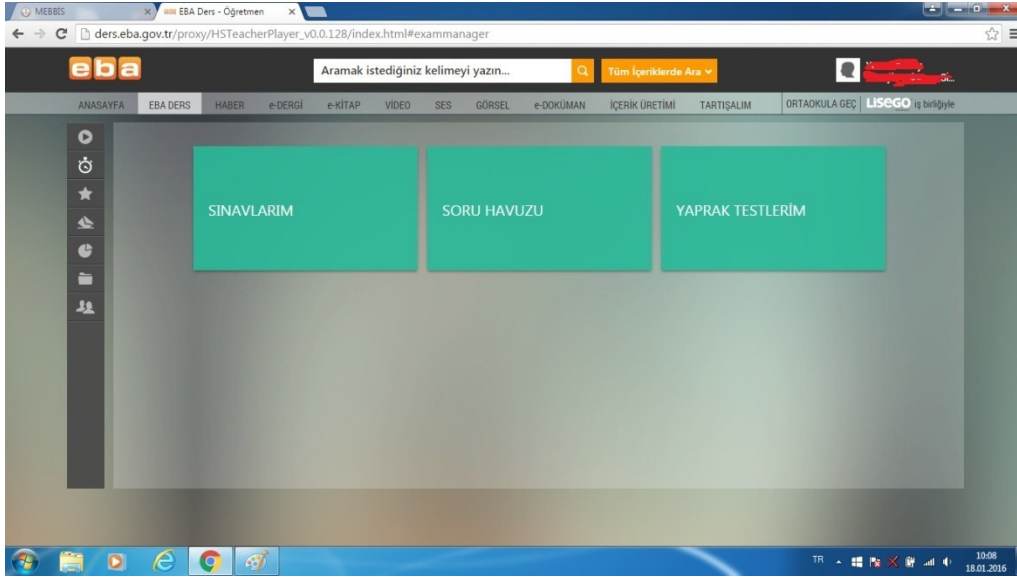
MEBBİS
EBA Ders - Öğretmen
ders.eba.gov.tr/proxy/HSTeacherPlayer_v0.0.128/index.html#exammanager

eba
Aramak istediğiniz kelimeyi yazın...
Tüm İçeriklerde Ara
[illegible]

ANASAYFA EBA DERS HABER e-DERGİ e-KİTAP VİDEO SES GÖRSEL e-DOKÜMAN İÇERİK ÜRETİMİ TARTIŞALIM ORTAOKULA GEÇ LİSEGO iş birliğiyle

SINAVLARIM

SORU HAVUZU

YAPRAK TESTLERİM

TR
10:08
18.01.2016